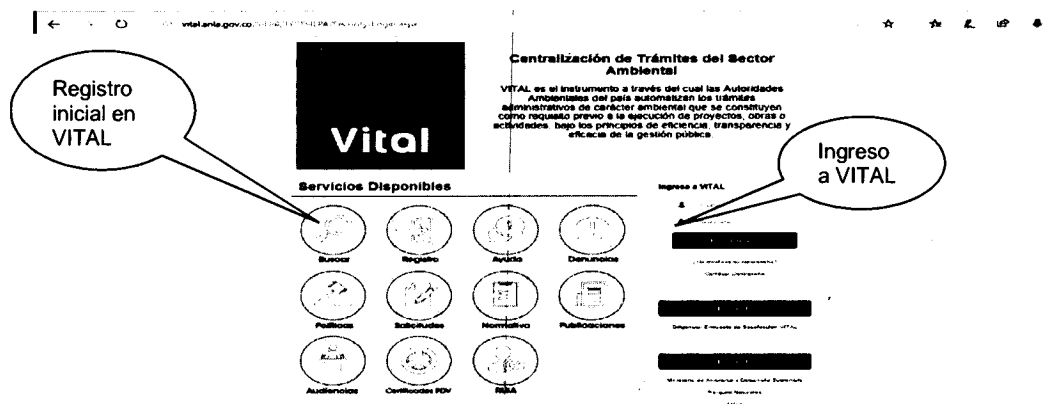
vital.anla.gov.co/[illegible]

Registro inicial en VITAL

Vital

Centralización de Trámites del Sector Ambiental

VITAL es el instrumento a través del cual las Autoridades Ambientales del país automatizan los trámites administrativos de carácter ambiental que se constituyen como requisito previo a la ejecución de proyectos, obras o actividades, bajo los principios de eficiencia, transparencia y eficacia de la gestión pública

Ingreso a VITAL

Servicios Disponibles

Buscar
Registro
Ayuda
Denuncias
Políticas
Solicitudes
Normativa
Publicaciones
Audiencias
Certificados PDV
RUIA

Ingreso a VITAL

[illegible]

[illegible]

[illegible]

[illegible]